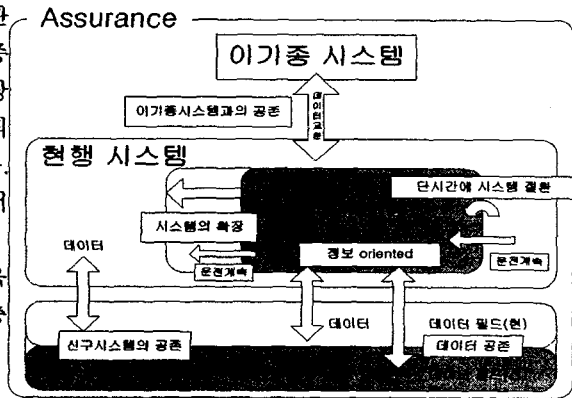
Assurance

이기종 시스템

이기종시스템과의 공존

데이터교환

현행 시스템

단시간에 시스템 결환

시스템의 확장

운전계속

데이터

정보 oriented

운전계속

데이터

데이터 필드(현)

신구시스템의 공존

데이터 공존